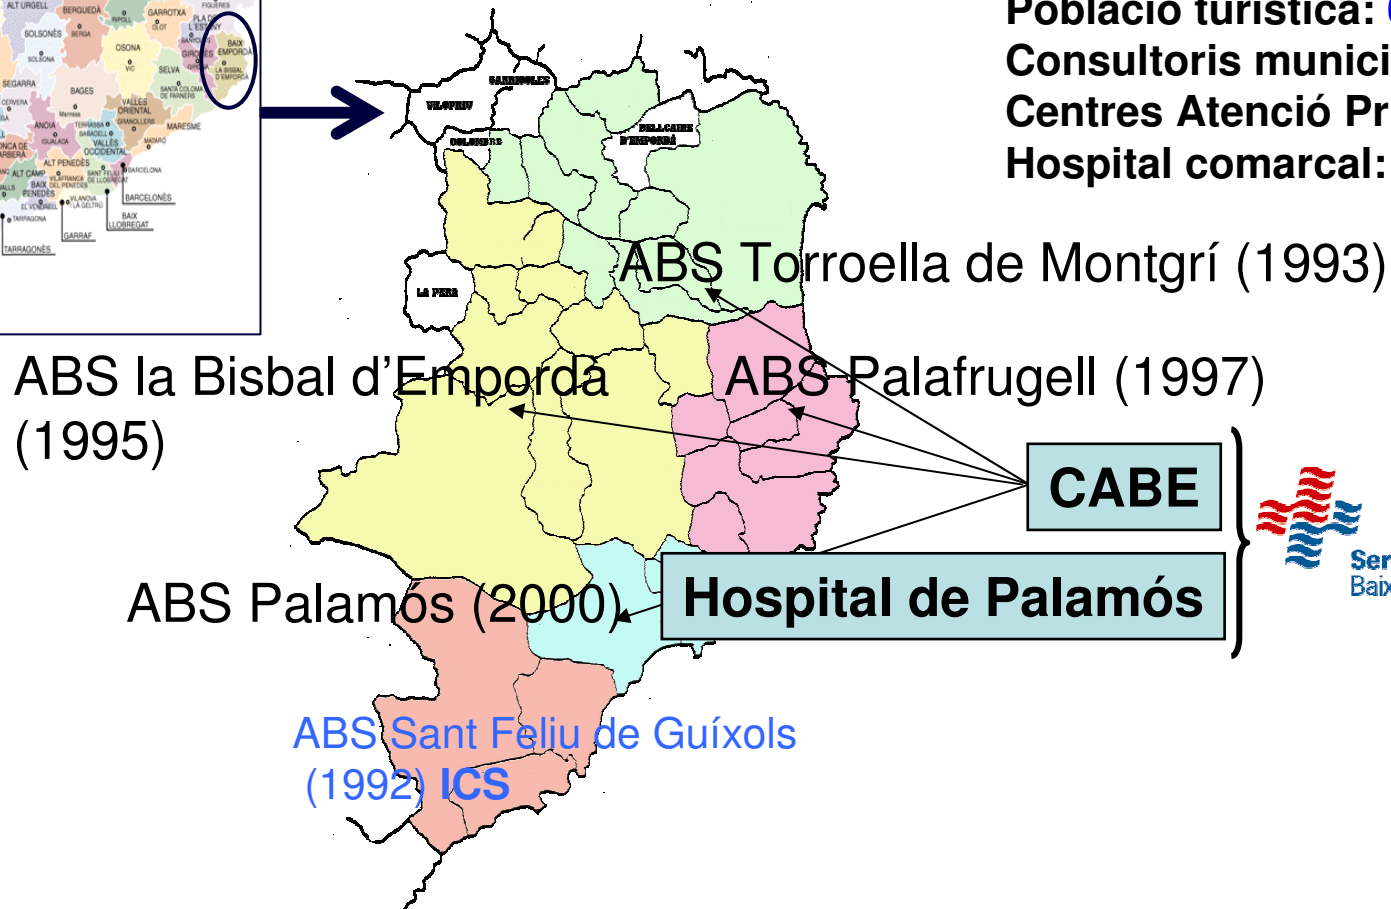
Població turística: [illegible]
Consultoris munici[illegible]
Centres Atenció Pr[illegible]
Hospital comarcal: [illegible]

ALT URGELL BERGUEDÀ GARROTXA FIGUERES PLA DE L'ESTANY RIPOLL BOLSONÈS OLOT BERGA SOLSONA OSONA GIRONÈS BAIX EMPORDÀ SEGARRA BAGES VIC SELVA GIRONA LA BISBAL D'EMPORDÀ CERVERA SANTA COLOMA DE FARNERS VALLÈS ORIENTAL ANOIA MARESME TERRASSA SABADELL GRANOLLERS IGUALADA VALLÈS OCCIDENTAL CONCA DE BARBERÀ MATARÓ ALT PENEDÈS ALT CAMP BARCELONA VILAFRANCA SANT FELIU DE LLOBREGAT BAIX PENEDÈS BARCELONÈS EL VENDRELL VILANOVA I LA GELTRÚ BAIX LLOBREGAT TARRAGONA GARRAF TARRAGONÈS

SARRIOLES
VILOPRIU
BELLCAIRE D'EMPORDÀ
COLOMERS
LA PERA

ABS Torroella de Montgrí (1993)
ABS la Bisbal d'Empordà (1995)
ABS Palafrugell (1997)
CABE
ABS Palamós (2000)
Hospital de Palamós
ABS Sant Feliu de Guíxols (1992) ICS
Ser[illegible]
Baix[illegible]